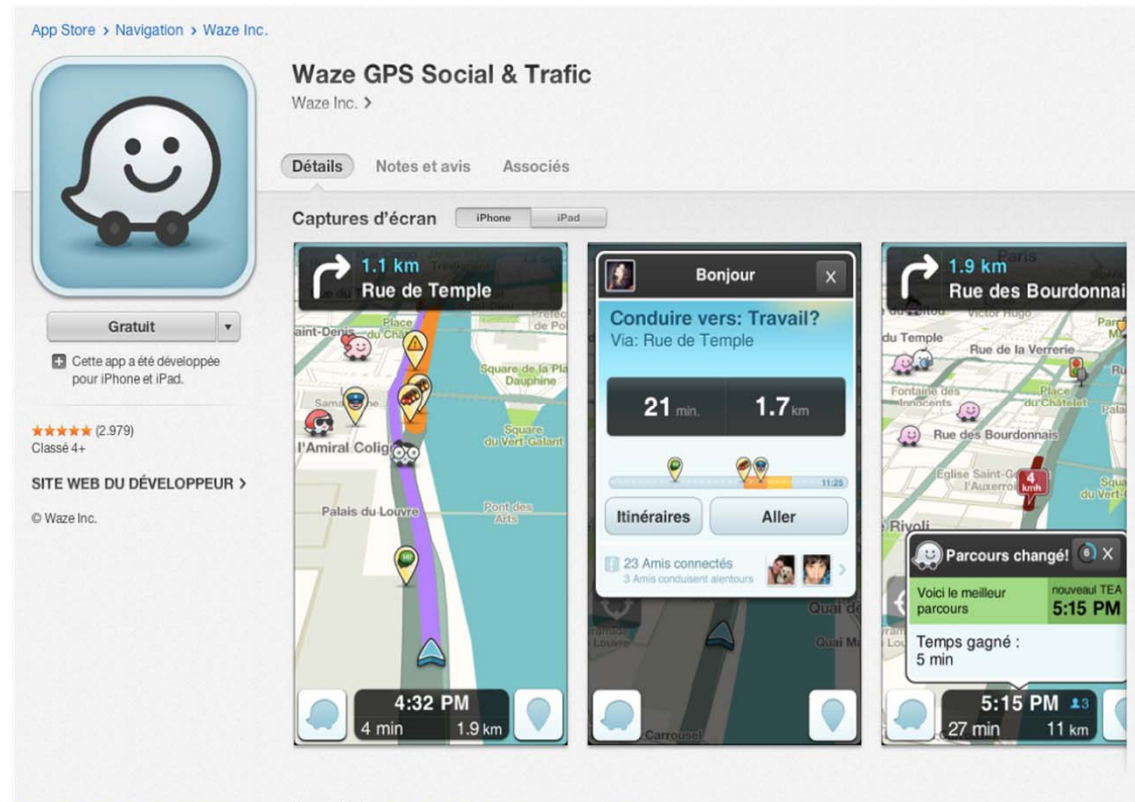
App Store › Navigation › Waze Inc.

Waze GPS Social & Trafic
Waze Inc. ›

Détails Notes et avis Associés

Captures d'écran iPhone iPad

Gratuit

Cette app a été développée pour iPhone et iPad.

★★★★★ (2.979)
Classé 4+

SITE WEB DU DÉVELOPPEUR ›

© Waze Inc.

1.1 km
Rue de Temple

aint-Denis
Place
Square de la Pla Dauphine
Samaritaine
l'Amiral Colig
Square du Vert-Galant
Palais du Louvre
Pont des Arts

4:32 PM
4 min 1.9 km

Bonjour
Conduire vers: Travail?
Via: Rue de Temple
21 min. 1.7 km
11:25
Itinéraires Aller
23 Amis connectés
3 Amis conduisent alentours
Carrousel

1.9 km
Rue des Bourdonnai
du Temple
Rue de la Verrerie
Fontaine des Innocents
Place du Châtelet
Rue des Bourdonnais
Eglise Saint-G l'Auxerrois
4 kmh
Rivoli
Parcours changé!
Voici le meilleur parcours
nouveau TEA
5:15 PM
Temps gagné :
5 min
5:15 PM
27 min 11 km